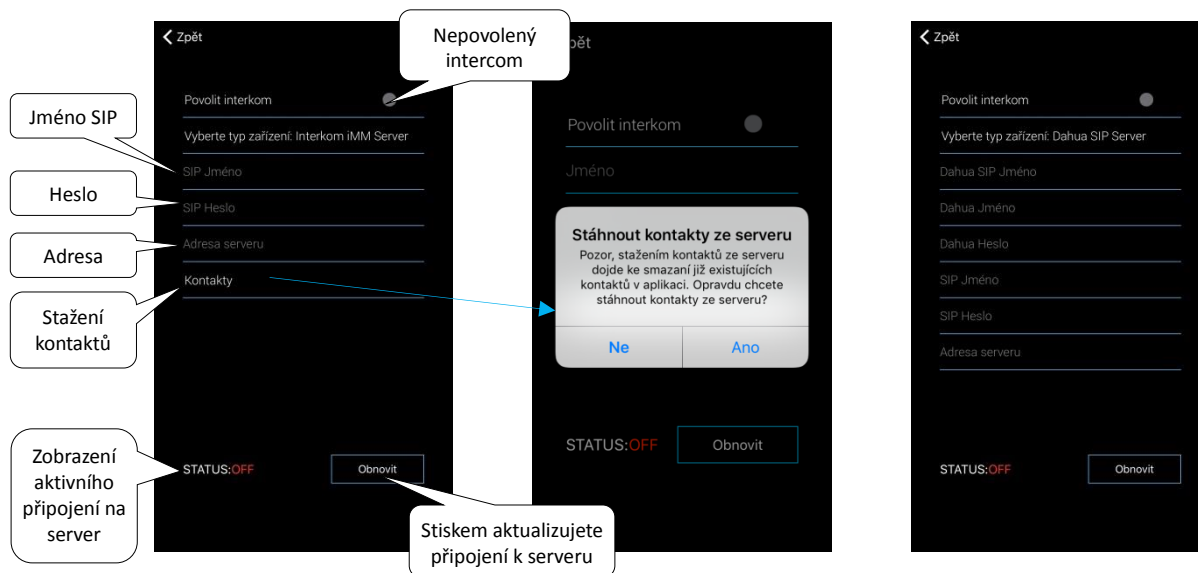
Zpět

Nepovolený intercom

Povolit interkom

Jméno SIP

Vyberte typ zařízení: Interkom iMM Server

SIP Jméno

Heslo

SIP Heslo

Adresa

Adresa serveru

Kontakty

Stažení kontaktů

Zobrazení aktivního připojení na server

STATUS:OFF

Obnovit

Stiskem aktualizujete připojení k serveru

pět

Povolit interkom

Jméno

Stáhnout kontakty ze serveru

Pozor, stažením kontaktů ze serveru dojde ke smazaní již existujících kontaktů v aplikaci. Opravdu chcete stáhnout kontakty ze serveru?

Ne

Ano

STATUS:OFF

Obnovit

Zpět

Povolit interkom

Vyberte typ zařízení: Dahua SIP Server

Dahua SIP Jméno

Dahua Jméno

Dahua Heslo

SIP Jméno

SIP Heslo

Adresa serveru

STATUS:OFF

Obnovit